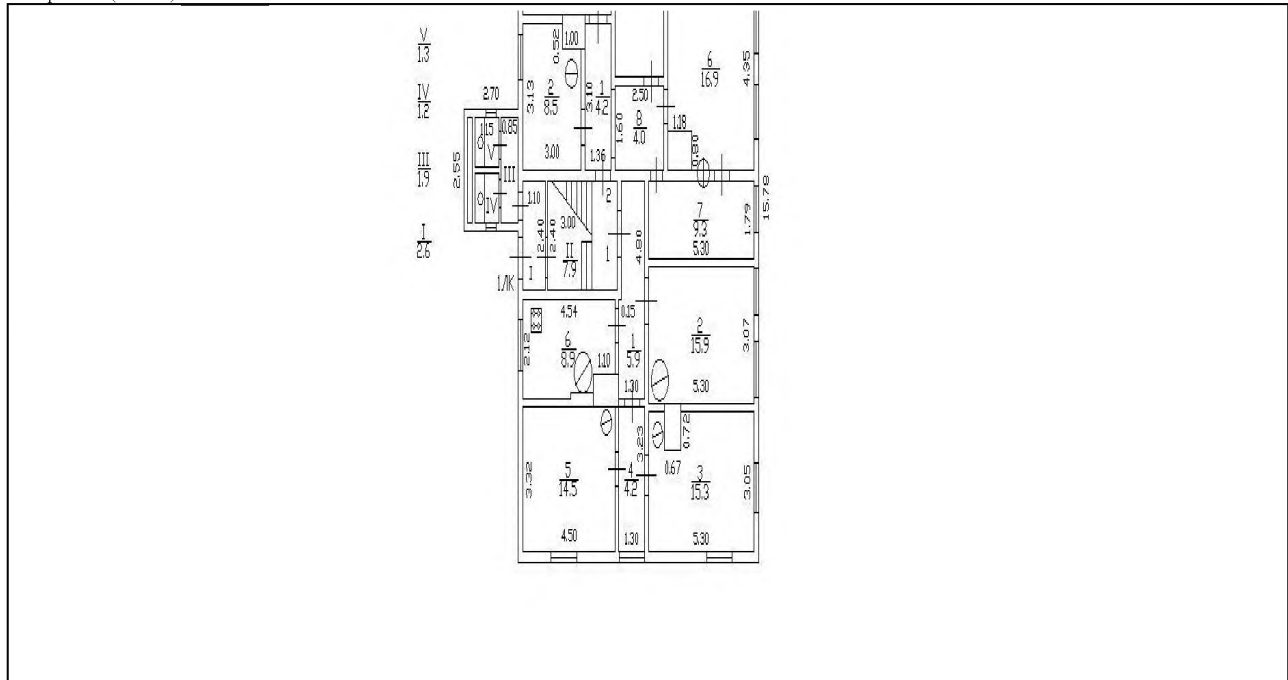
$\frac{V}{1.3}$

$\frac{IV}{1.2}$

$\frac{III}{1.9}$

$\frac{I}{2.6}$

2.70
2.55
1.5
V
0.85
III
IV
1.10
2.40
2.40
I
1/К

3.13
1.00
0.52
$\frac{2}{8.5}$
3.10
$\frac{1}{4.2}$
3.00
1.36

2.50
1.60
$\frac{8}{4.0}$
1.18
0.80

$\frac{6}{16.9}$
4.35

3.00
2
$\frac{II}{7.9}$
1
4.80

$\frac{7}{9.3}$
1.79
5.30
15.78

4.54
0.15
2.12
$\frac{6}{8.9}$
1.10
$\frac{1}{5.9}$
1.30

$\frac{2}{15.9}$
3.07
5.30

0.72
3.23
3.32
$\frac{5}{14.5}$
$\frac{4}{4.2}$
0.67
$\frac{3}{15.3}$
3.05
4.50
1.30
5.30